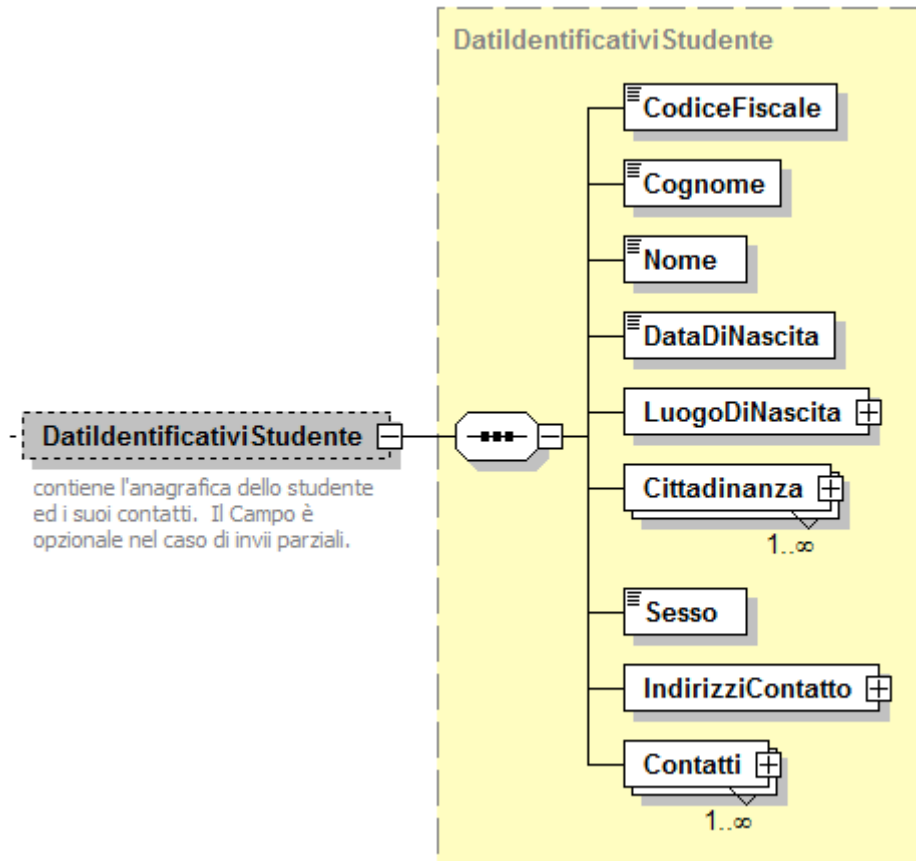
DatiIdentificativiStudente

DatiIdentificativiStudente

contiene l'anagrafica dello studente ed i suoi contatti. Il Campo è opzionale nel caso di invii parziali.

CodiceFiscale

Cognome

Nome

DataDiNascita

LuogoDiNascita

Cittadinanza

1..∞

Sesso

IndirizziContatto

Contatti

1..∞